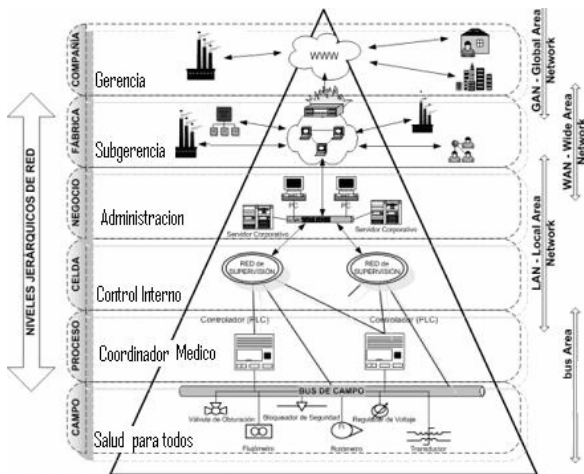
NIVELES JERARQUICOS DE RED

COMPAÑIA
Gerencia
WWW
GAN - Global Area Network

FÁBRICA
Subgerencia
WAN - Wide Area Network

NEGOCIO
Administracion
PC
PC
Servidor Corporativo
Servidor Corporativo

CELDA
Control Interno
RED de SUPERVISIÓN
RED de SUPERVISIÓN
LAN - Local Area Network

PROCESO
Coordinador Medico
Controlador (PLC)
Controlador (PLC)
bus Area

CAMPO
BUS DE CAMPO
Válvula de Obturación
Bloqueador de Seguridad
Regulador de Voltaje
Salud para todos
Fluidímetro
Ruidimetro
Transductor